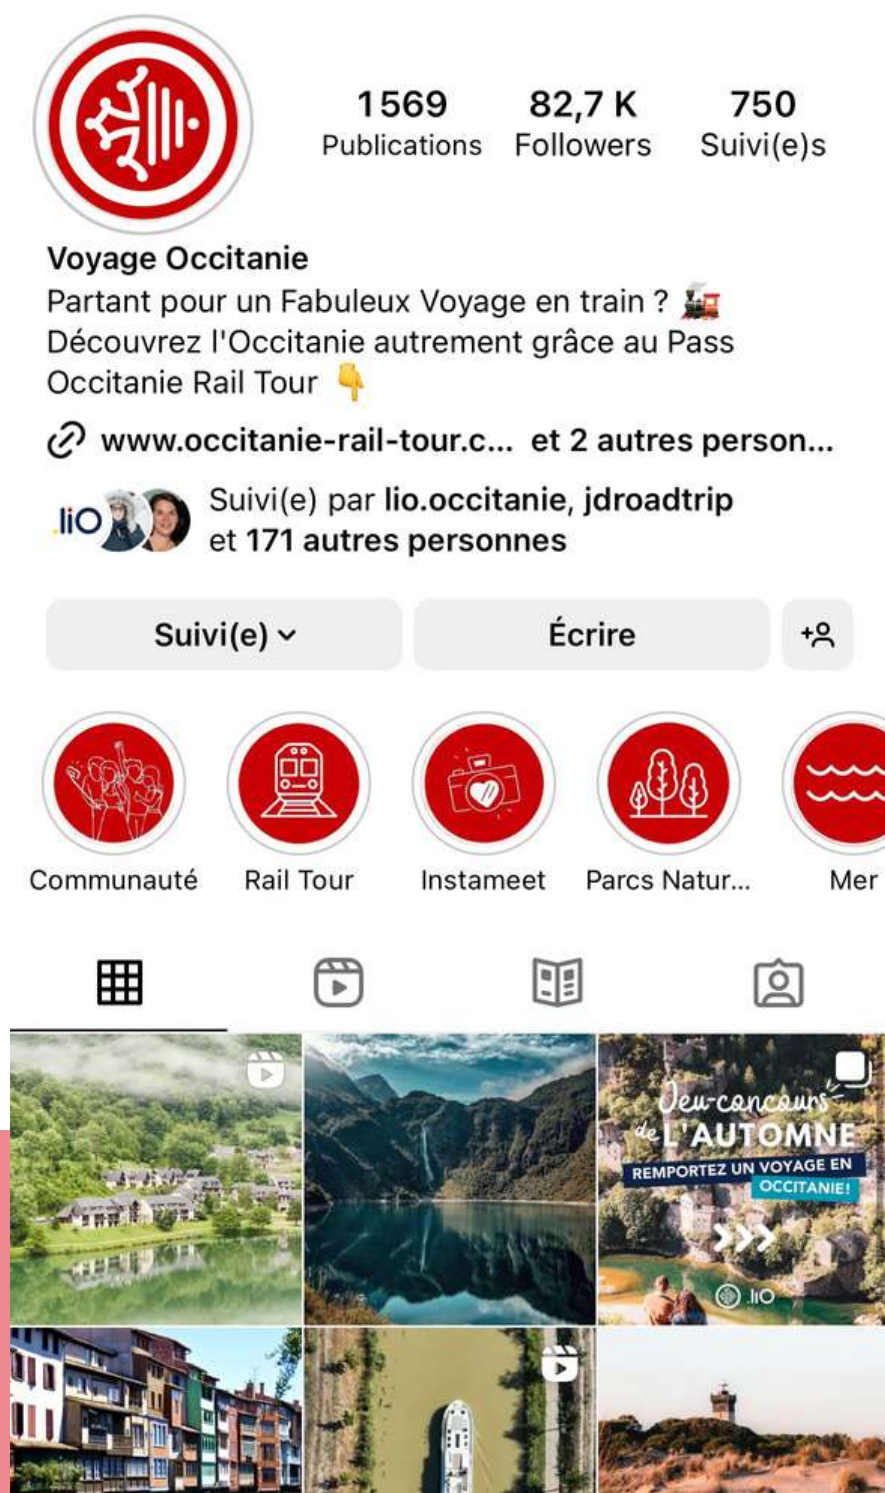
1569
Publications

82,7 K
Followers

750
Suivi(e)s

Voyage Occitanie
Partant pour un Fabuleux Voyage en train ? 🚂
Découvrez l'Occitanie autrement grâce au Pass Occitanie Rail Tour 👇

www.occitanie-rail-tour.c... et 2 autres person...

liO

Suivi(e) par lio.occitanie, jdroadtrip et 171 autres personnes

Suivi(e)

Écrire

Communauté

Rail Tour

Instameet

Parcs Natur...

Mer

Jeu-concours de L'AUTOMNE
REMPORTEZ UN VOYAGE EN OCCITANIE!
liO